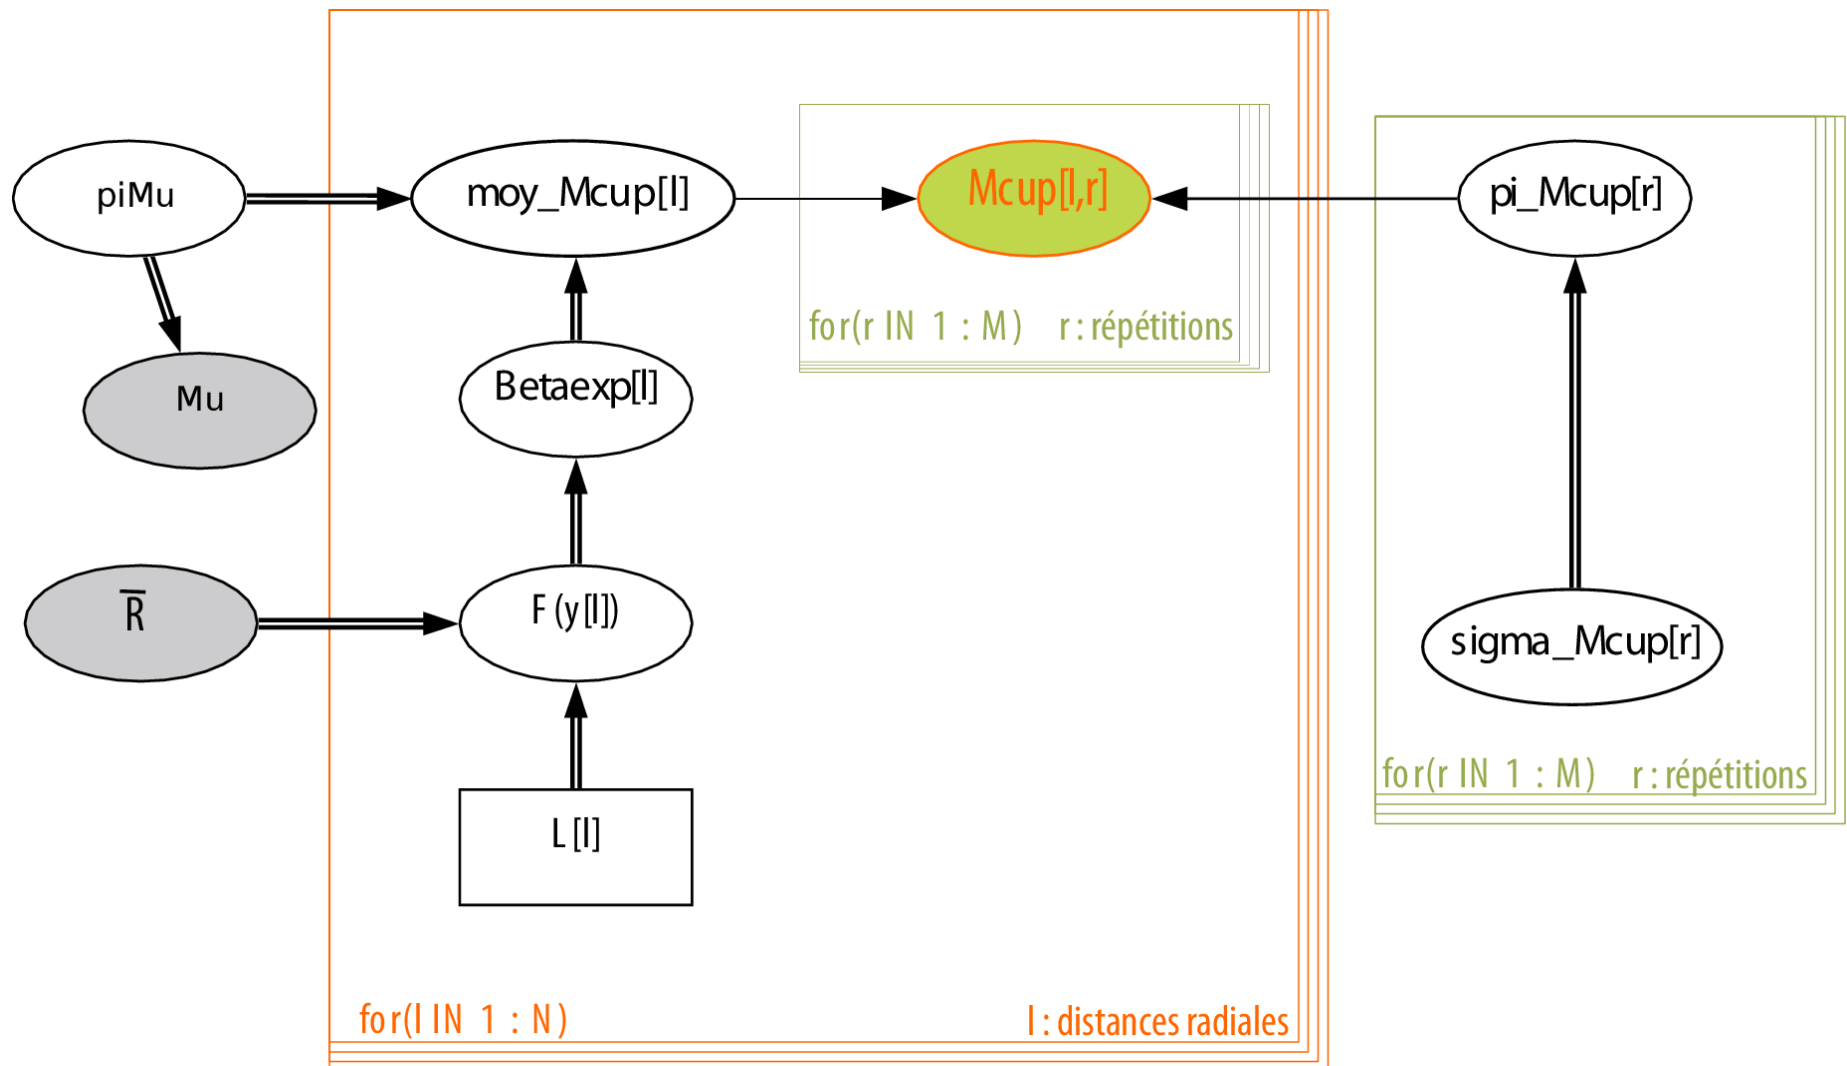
piMu

moy_Mcup[l]

Mcup[l,r]

pi_Mcup[r]

Mu

Betaexp[l]

for(r IN 1 : M) r : répétitions

$\overline{R}$

F (y[l])

sigma_Mcup[r]

L [l]

for(r IN 1 : M) r : répétitions

for(l IN 1 : N) l : distances radiales